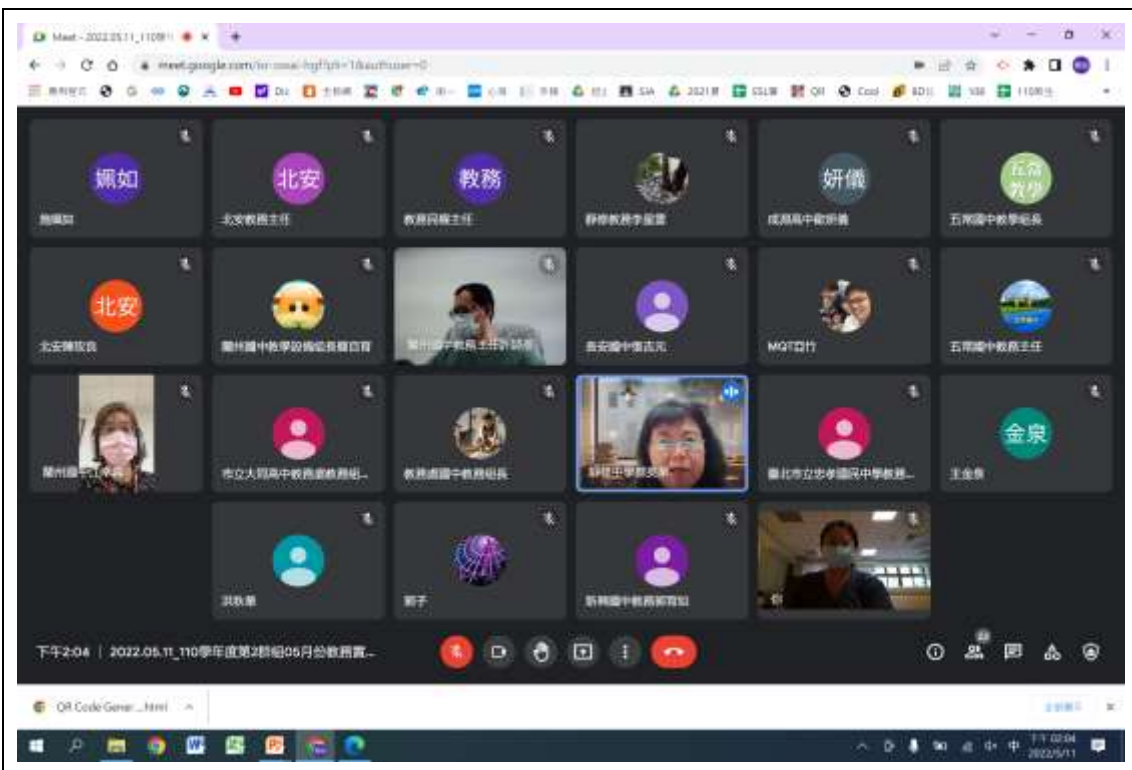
Meet - 2022.05.11_110學 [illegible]

meet.google.com/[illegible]

嫻如
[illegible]

北安
北安教務主任

教務
教務資優主任

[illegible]

妍儀
成淵高中教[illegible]

五常教學
五常國中教學組長

北安
北安陳玟良

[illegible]

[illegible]

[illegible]

MQT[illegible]

五常國中教務主任

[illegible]

市立大同高中教務處教務組...

教務處國中教務組長

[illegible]

臺北市立忠孝國民中學教務...

金泉
王金泉

洪致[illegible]

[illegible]子

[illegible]國中教務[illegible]

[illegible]

下午2:04 | 2022.05.11_110學年度第2群組05月份教務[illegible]...

QR Code Gener....html

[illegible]

2022/5/11